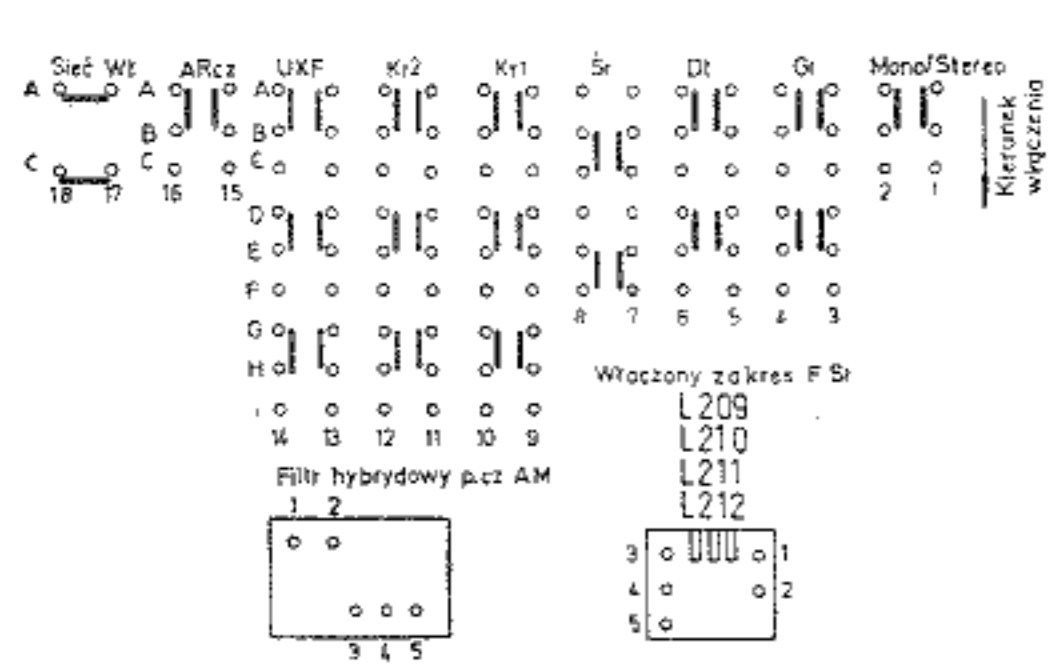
Sieć Wł ARcz UKF Kr2 Kr1 Śr Dł Gł Mono/Stereo

Kierunek włączenia

A A A
B B
C C C
D
E
F
G
H
I

18 17 16 15

2 1

8 7 6 5 4 3

14 13 12 11 10 9

Włączony zakres F Śr
L209
L210
L211
L212

Filtr hybrydowy p.cz AM

1 2

3 4 5

3 1
4 2
5